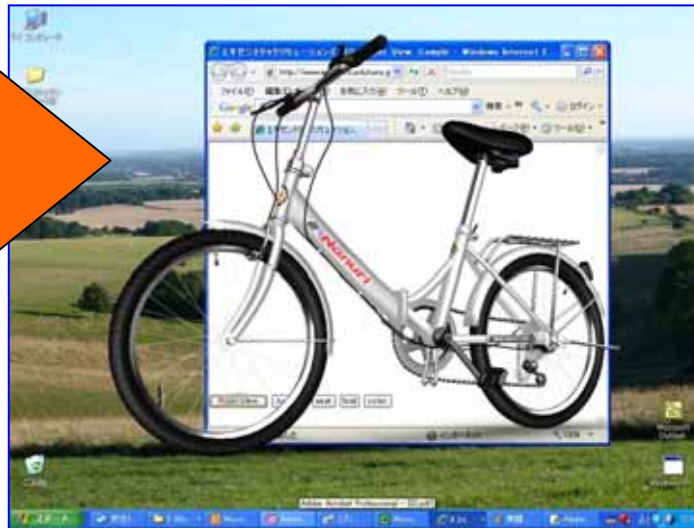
マイ コンピュータ

エキゾンスタッドソリューションズ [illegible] View Sample - Windows Internet E...

ファイル(F) 編集(E) 表示(V) お気に入り(A) ツール(T) ヘルプ(H)

Google

Nanuri

インターネット

100%

Microsoft Outlook

ごみ箱

スタート

Adobe Acrobat Professional - [3D.pdf]